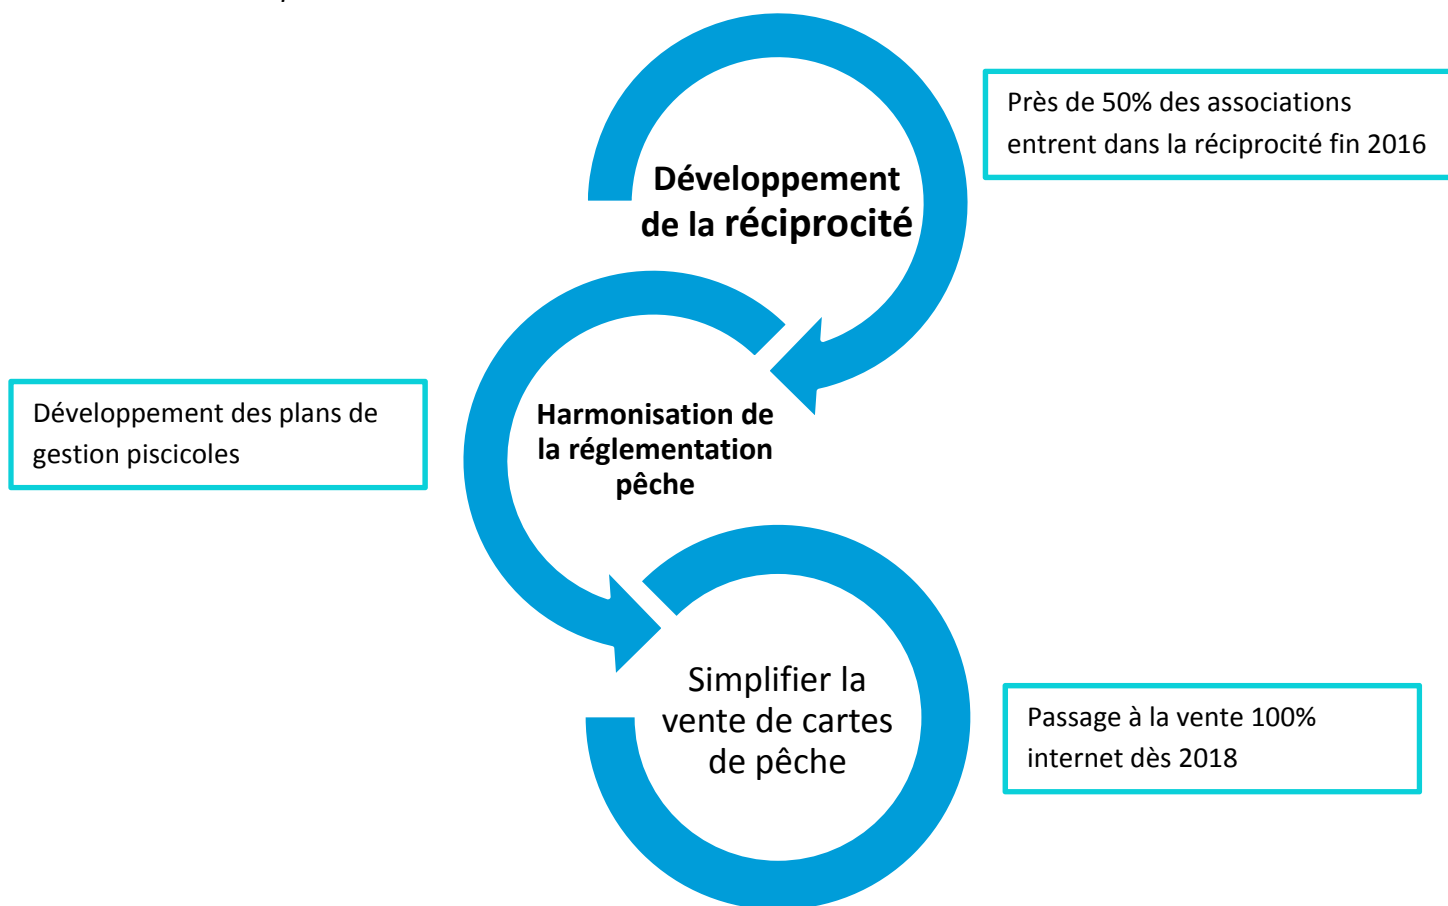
Développement de la réciprocité

Près de 50% des associations entrent dans la réciprocité fin 2016

Développement des plans de gestion piscicoles

Harmonisation de la réglementation pêche

Simplifier la vente de cartes de pêche

Passage à la vente 100% internet dès 2018